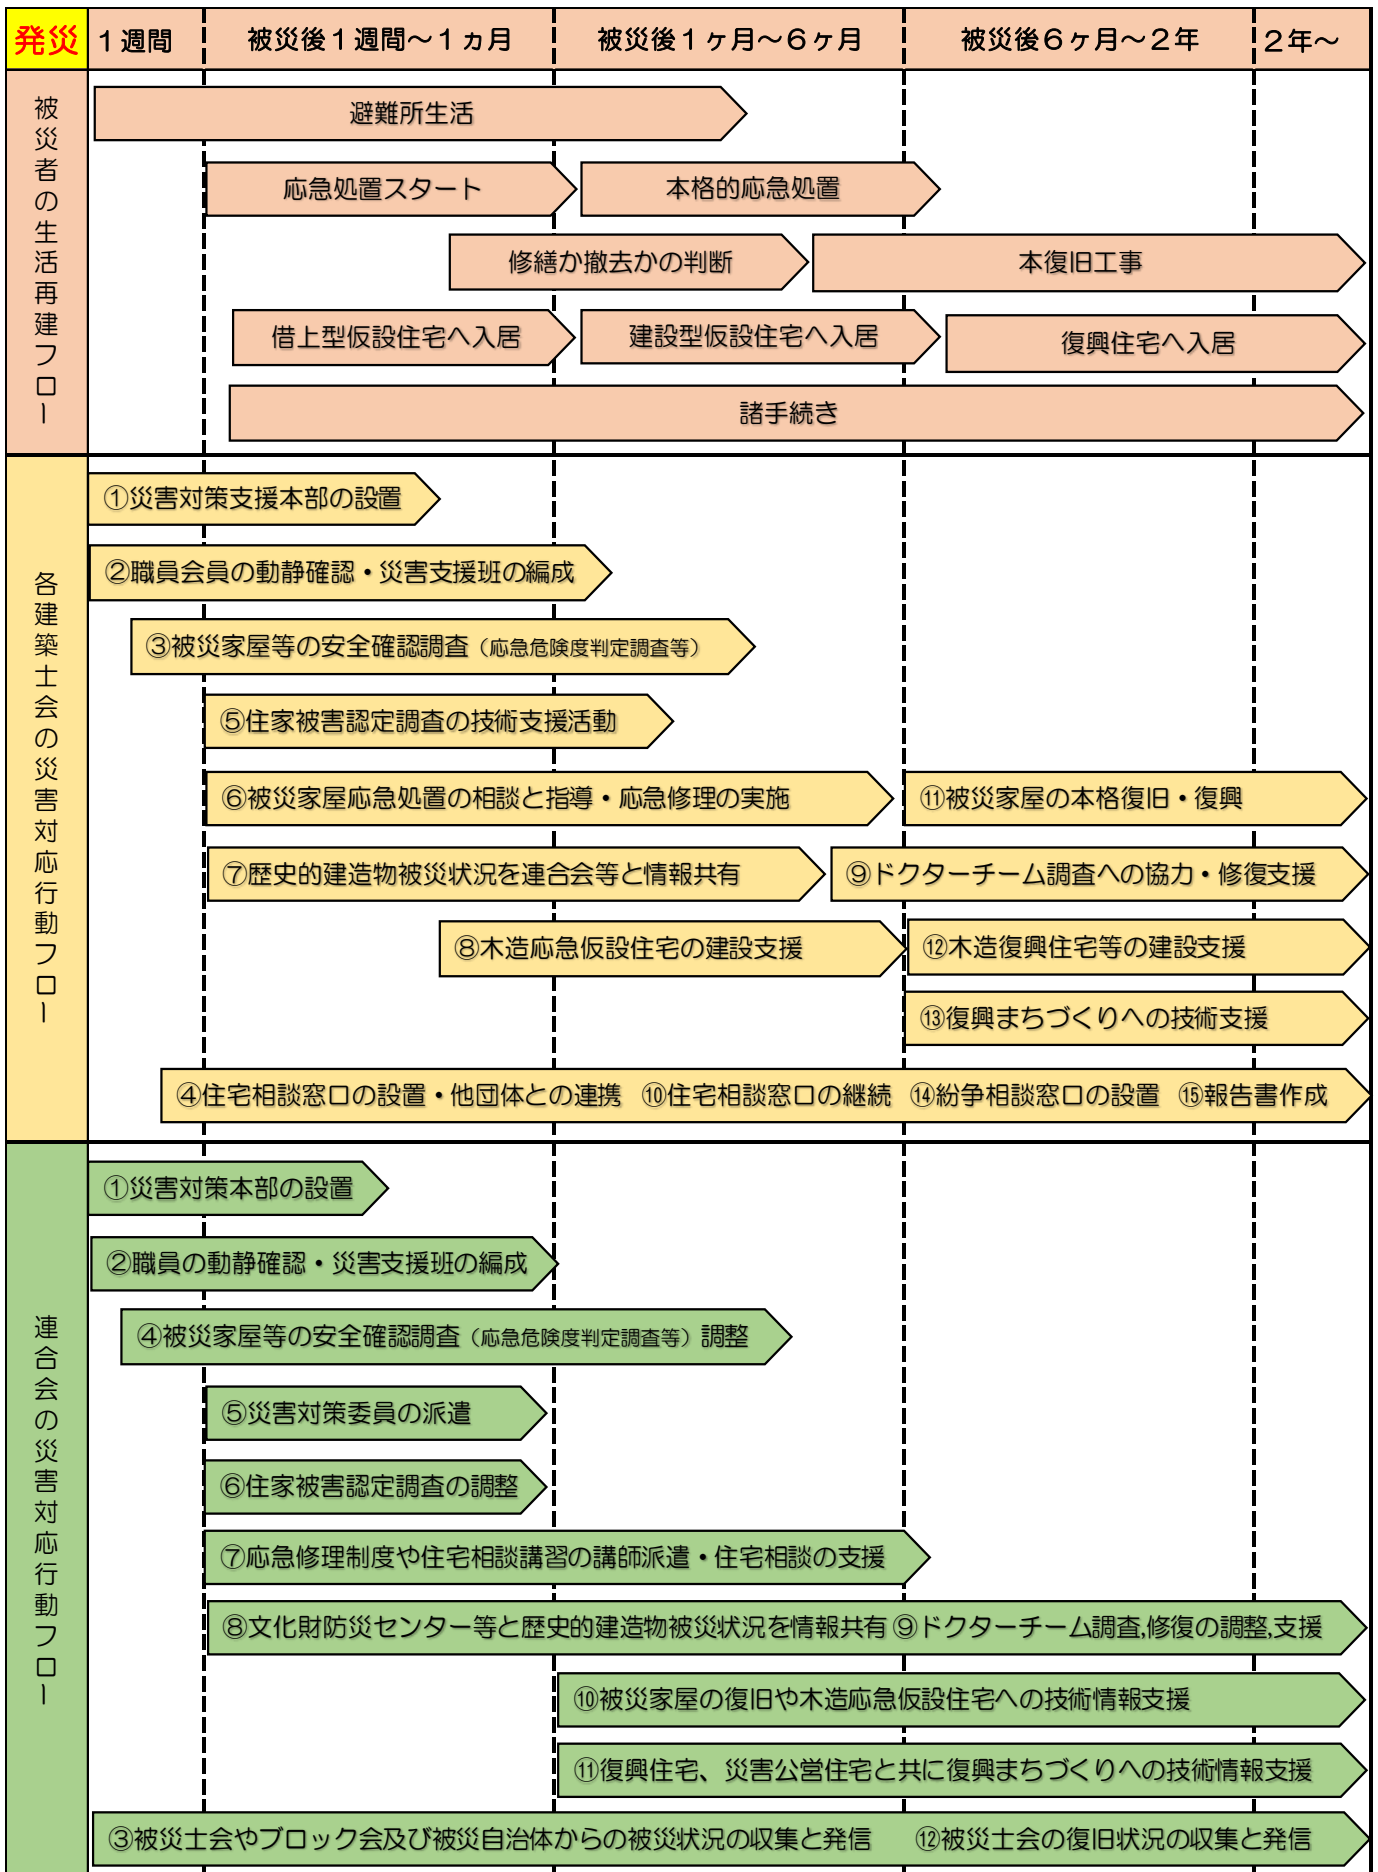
| 発災 | １週間 | 被災後１週間～１ヵ月 | 被災後１ヶ月～６ヶ月 | 被災後６ヶ月～２年 | ２年～ |
|---|---|---|---|---|---|

被災者の生活再建フロー

避難所生活

応急処置スタート

本格的応急処置

修繕か撤去かの判断

本復旧工事

借上型仮設住宅へ入居

建設型仮設住宅へ入居

復興住宅へ入居

諸手続き

各建築士会の災害対応行動フロー

①災害対策支援本部の設置

②職員会員の動静確認・災害支援班の編成

③被災家屋等の安全確認調査（応急危険度判定調査等）

⑤住家被害認定調査の技術支援活動

⑥被災家屋応急処置の相談と指導・応急修理の実施

⑪被災家屋の本格復旧・復興

⑦歴史的建造物被災状況を連合会等と情報共有

⑨ドクターチーム調査への協力・修復支援

⑧木造応急仮設住宅の建設支援

⑫木造復興住宅等の建設支援

⑬復興まちづくりへの技術支援

④住宅相談窓口の設置・他団体との連携　⑩住宅相談窓口の継続　⑭紛争相談窓口の設置　⑮報告書作成

連合会の災害対応行動フロー

①災害対策本部の設置

②職員の動静確認・災害支援班の編成

④被災家屋等の安全確認調査（応急危険度判定調査等）調整

⑤災害対策委員の派遣

⑥住家被害認定調査の調整

⑦応急修理制度や住宅相談講習の講師派遣・住宅相談の支援

⑧文化財防災センター等と歴史的建造物被災状況を情報共有 ⑨ドクターチーム調査,修復の調整,支援

⑩被災家屋の復旧や木造応急仮設住宅への技術情報支援

⑪復興住宅、災害公営住宅と共に復興まちづくりへの技術情報支援

③被災士会やブロック会及び被災自治体からの被災状況の収集と発信　⑫被災士会の復旧状況の収集と発信